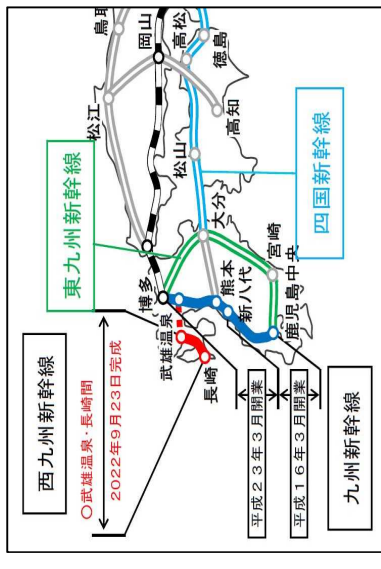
鳥取
岡山
高松
徳島
松江
高知
四国新幹線
松山
東九州新幹線
大分
宮崎
博多
熊本
新八代
鹿児島中央
武雄温泉
長崎
西九州新幹線
○武雄温泉・長崎間
2022年9月23日完成
平成23年3月開業
平成16年3月開業
九州新幹線